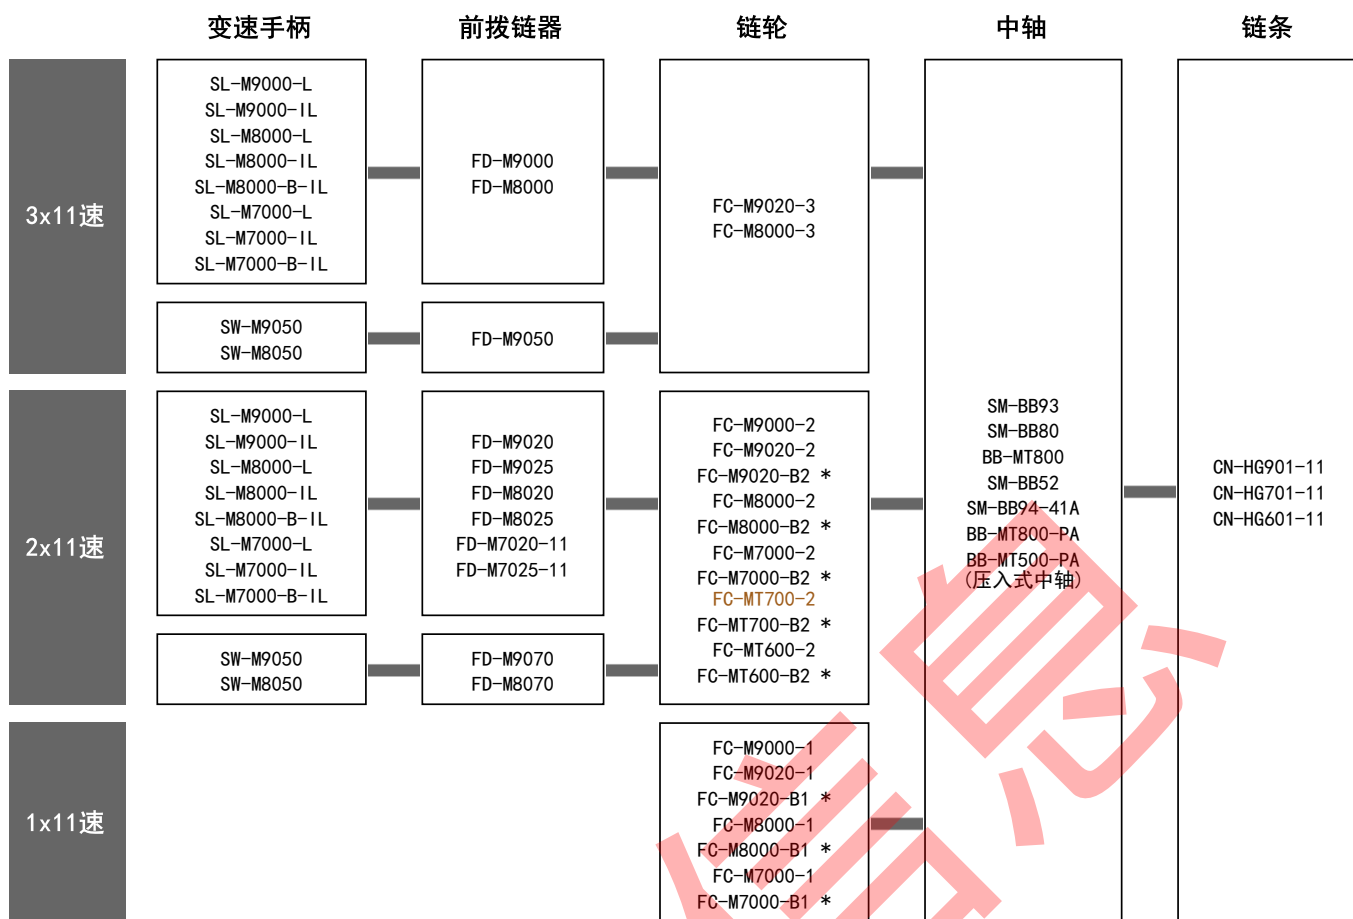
| | 变速手柄 | 前拨链器 | 链轮 | 中轴 | 链条 |
|---|---|---|---|---|---|
| 3x11速 | SL-M9000-L<br>SL-M9000-IL<br>SL-M8000-L<br>SL-M8000-IL<br>SL-M8000-B-IL<br>SL-M7000-L<br>SL-M7000-IL<br>SL-M7000-B-IL | FD-M9000<br>FD-M8000 | FC-M9020-3<br>FC-M8000-3 | SM-BB93<br>SM-BB80<br>BB-MT800<br>SM-BB52<br>SM-BB94-41A<br>BB-MT800-PA<br>BB-MT500-PA<br>(压入式中轴) | CN-HG901-11<br>CN-HG701-11<br>CN-HG601-11 |
| | SW-M9050<br>SW-M8050 | FD-M9050 | | | |
| 2x11速 | SL-M9000-L<br>SL-M9000-IL<br>SL-M8000-L<br>SL-M8000-IL<br>SL-M8000-B-IL<br>SL-M7000-L<br>SL-M7000-IL<br>SL-M7000-B-IL | FD-M9020<br>FD-M9025<br>FD-M8020<br>FD-M8025<br>FD-M7020-11<br>FD-M7025-11 | FC-M9000-2<br>FC-M9020-2<br>FC-M9020-B2 \*<br>FC-M8000-2<br>FC-M8000-B2 \*<br>FC-M7000-2<br>FC-M7000-B2 \*<br>FC-MT700-2<br>FC-MT700-B2 \*<br>FC-MT600-2<br>FC-MT600-B2 \* | | |
| | SW-M9050<br>SW-M8050 | FD-M9070<br>FD-M8070 | | | |
| 1x11速 | | | FC-M9000-1<br>FC-M9020-1<br>FC-M9020-B1 \*<br>FC-M8000-1<br>FC-M8000-B1 \*<br>FC-M7000-1<br>FC-M7000-B1 \* | | |